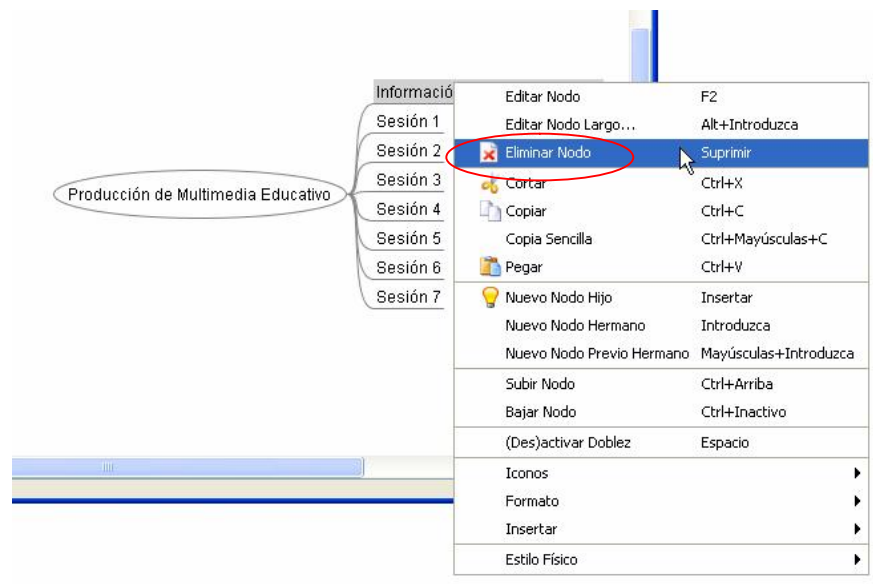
Producción de Multimedia Educativo

Informació

Sesión 1
Sesión 2
Sesión 3
Sesión 4
Sesión 5
Sesión 6
Sesión 7

| | |
|---|---|
| Editar Nodo | F2 |
| Editar Nodo Largo... | Alt+Introduzca |
| Eliminar Nodo | Suprimir |
| Cortar | Ctrl+X |
| Copiar | Ctrl+C |
| Copia Sencilla | Ctrl+Mayúsculas+C |
| Pegar | Ctrl+V |
| Nuevo Nodo Hijo | Insertar |
| Nuevo Nodo Hermano | Introduzca |
| Nuevo Nodo Previo Hermano | Mayúsculas+Introduzca |
| Subir Nodo | Ctrl+Arriba |
| Bajar Nodo | Ctrl+Inactivo |
| (Des)activar Doblez | Espacio |
| Iconos | |
| Formato | |
| Insertar | |
| Estilo Físico | |